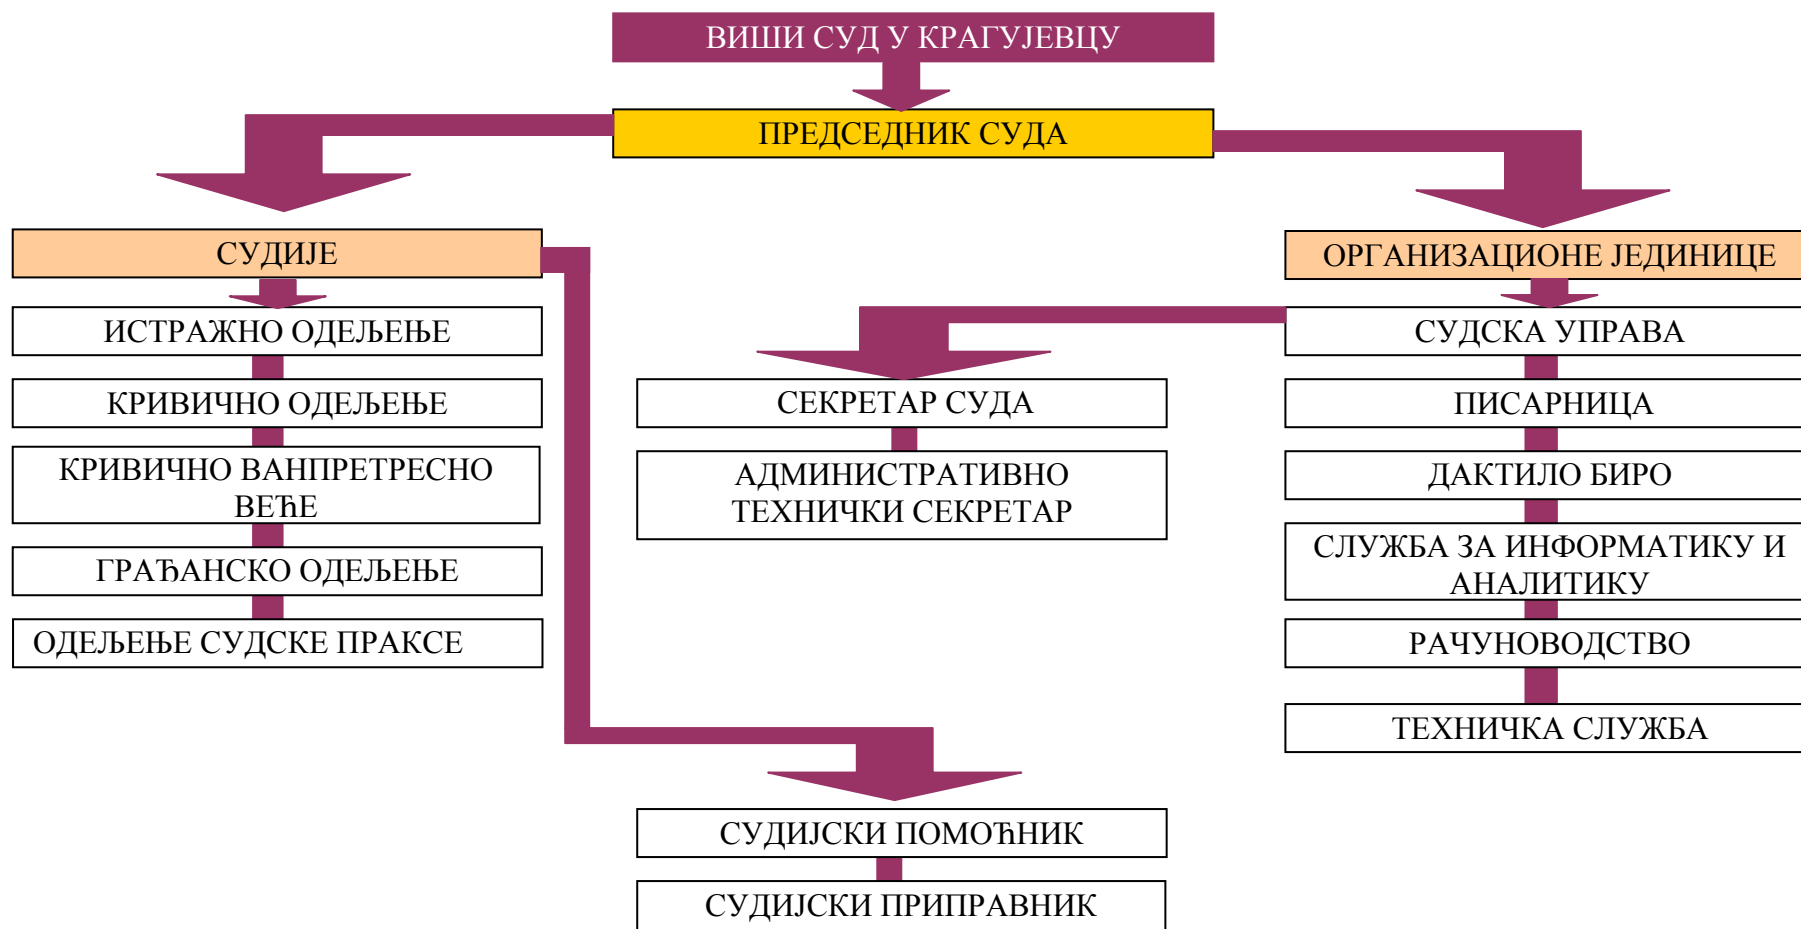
ВИШИ СУД У КРАГУЈЕВЦУ

ПРЕДСЕДНИК СУДА

СУДИЈЕ

ИСТРАЖНО ОДЕЉЕЊЕ

КРИВИЧНО ОДЕЉЕЊЕ

КРИВИЧНО ВАНПРЕТРЕСНО ВЕЋЕ

ГРАЂАНСКО ОДЕЉЕЊЕ

ОДЕЉЕЊЕ СУДСКЕ ПРАКСЕ

ОРГАНИЗАЦИОНЕ ЈЕДИНИЦЕ

СУДСКА УПРАВА

ПИСАРНИЦА

ДАКТИЛО БИРО

СЛУЖБА ЗА ИНФОРМАТИКУ И АНАЛИТИКУ

РАЧУНОВОДСТВО

ТЕХНИЧКА СЛУЖБА

СЕКРЕТАР СУДА

АДМИНИСТРАТИВНО ТЕХНИЧКИ СЕКРЕТАР

СУДИЈСКИ ПОМОЋНИК

СУДИЈСКИ ПРИПРАВНИК